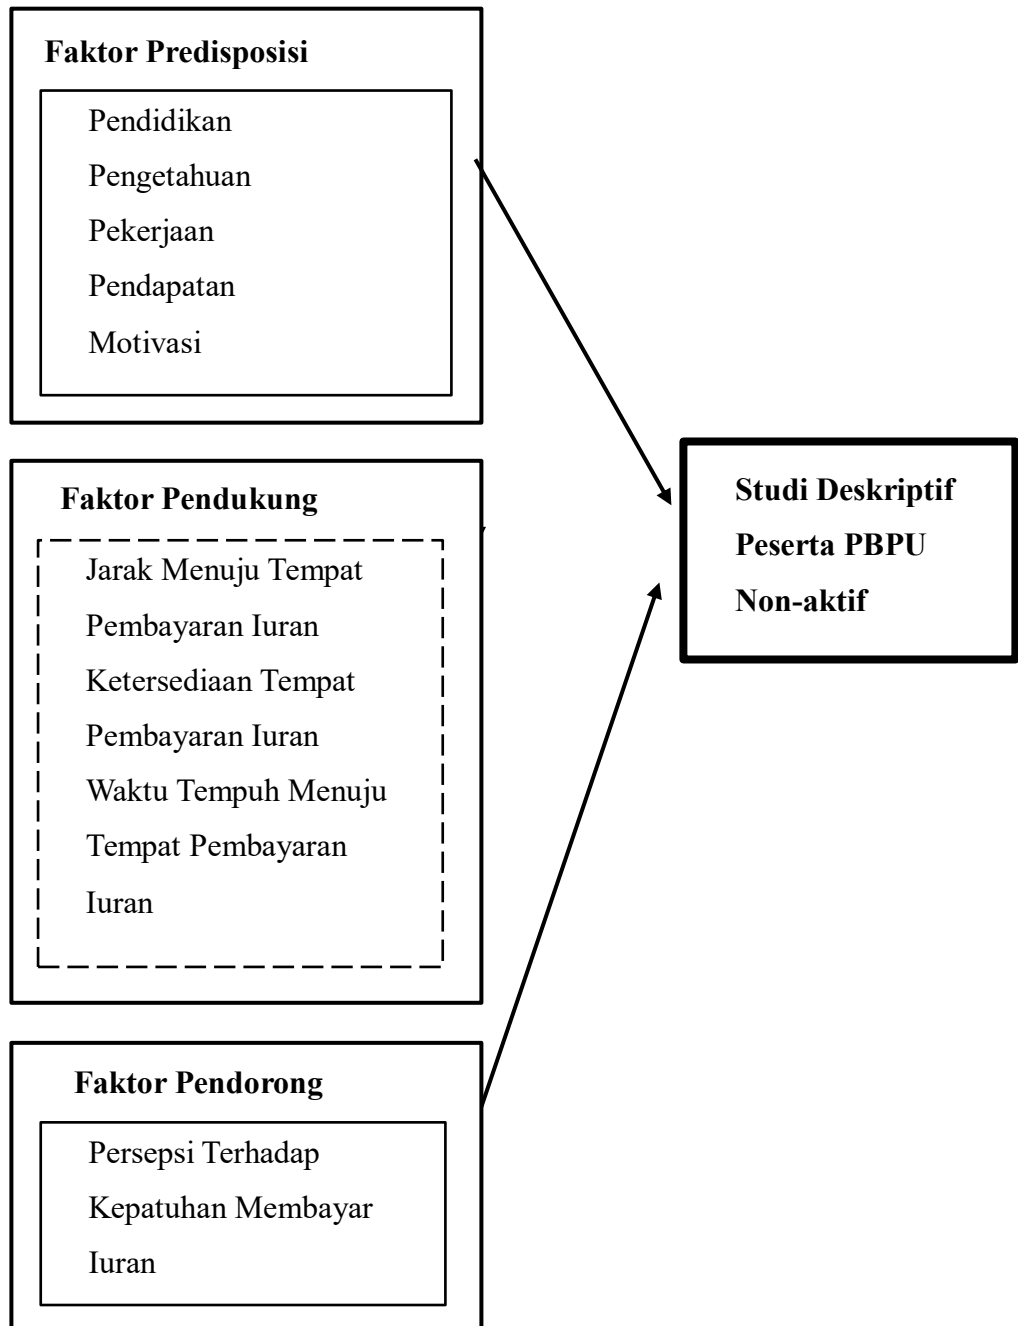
Faktor Predisposisi

Pendidikan
Pengetahuan
Pekerjaan
Pendapatan
Motivasi

Faktor Pendukung

Jarak Menuju Tempat Pembayaran Iuran
Ketersediaan Tempat Pembayaran Iuran
Waktu Tempuh Menuju Tempat Pembayaran Iuran

Faktor Pendorong

Persepsi Terhadap Kepatuhan Membayar Iuran

Studi Deskriptif Peserta PBPU Non-aktif